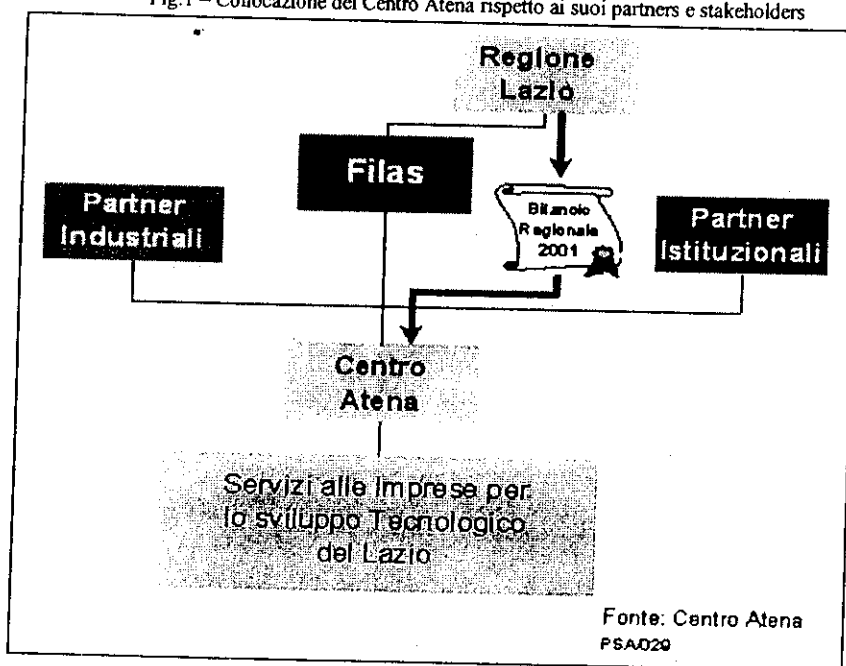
Fig.1 – Collocazione del Centro Atena rispetto ai suoi partners e stakeholders

Regione Lazio

Filas

Bilancio Regionale 2001

Partner Industriali

Partner Istituzionali

Centro Atena

Servizi alle Imprese per lo sviluppo Tecnologico del Lazio

Fonte: Centro Atena
PSA020